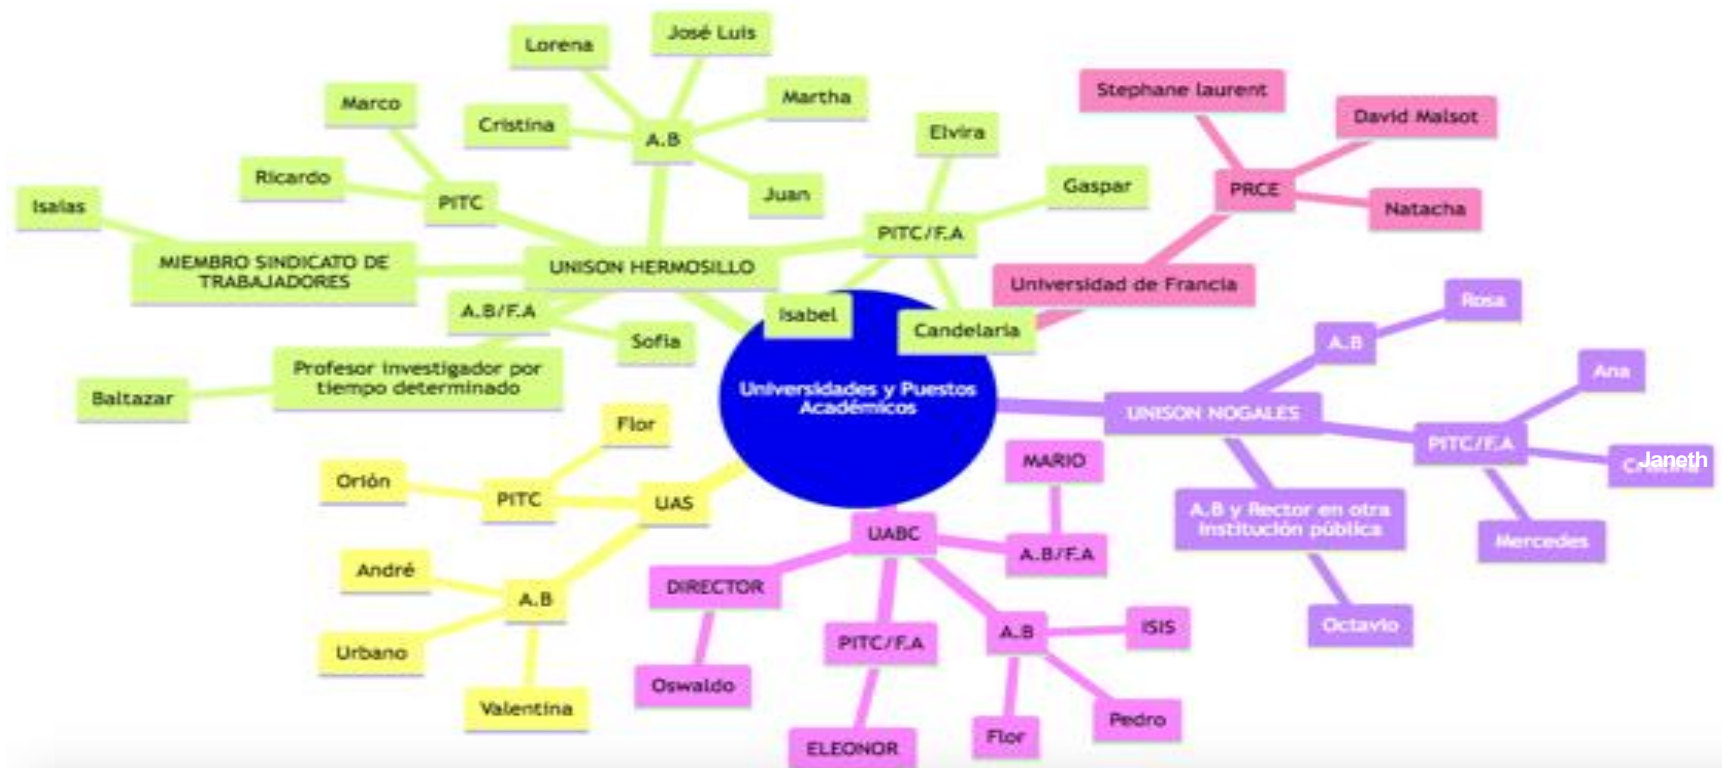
Universidades y Puestos Académicos

UNISON HERMOSILLO
A.B
Lorena
José Luis
Martha
Cristina
Juan
PITC
Marco
Ricardo
MIEMBRO SINDICATO DE TRABAJADORES
Isaias
A.B/F.A
Sofia
Profesor investigador por tiempo determinado
Baltazar
Isabel
PITC/F.A
Elvira
Gaspar
Candelaria

Universidad de Francia
PRCE
Stephane laurent
David Malsot
Natacha

UNISON NOGALES
A.B
Rosa
PITC/F.A
Ana
Janeth
Mercedes
A.B y Rector en otra institución pública
Octavio

UAS
PITC
Flor
Orión
A.B
André
Urbano
Valentina

UABC
MARIO
A.B/F.A
DIRECTOR
Oswaldo
PITC/F.A
ELEONOR
A.B
ISIS
Pedro
Flor